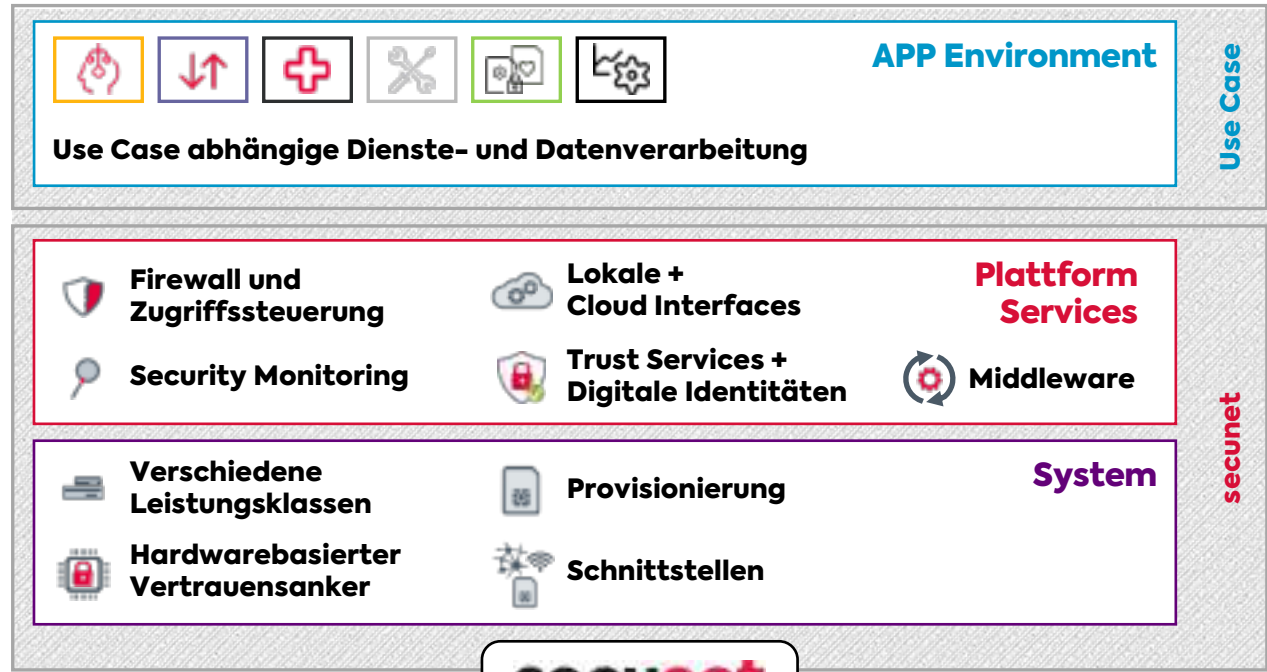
APP Environment

Use Case abhängige Dienste- und Datenverarbeitung

Use Case

Plattform Services

Firewall und Zugriffssteuerung

Lokale + Cloud Interfaces

Security Monitoring

Trust Services + Digitale Identitäten

Middleware

System

Verschiedene Leistungsklassen

Provisionierung

Hardwarebasierter Vertrauensanker

Schnittstellen

secunet

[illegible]